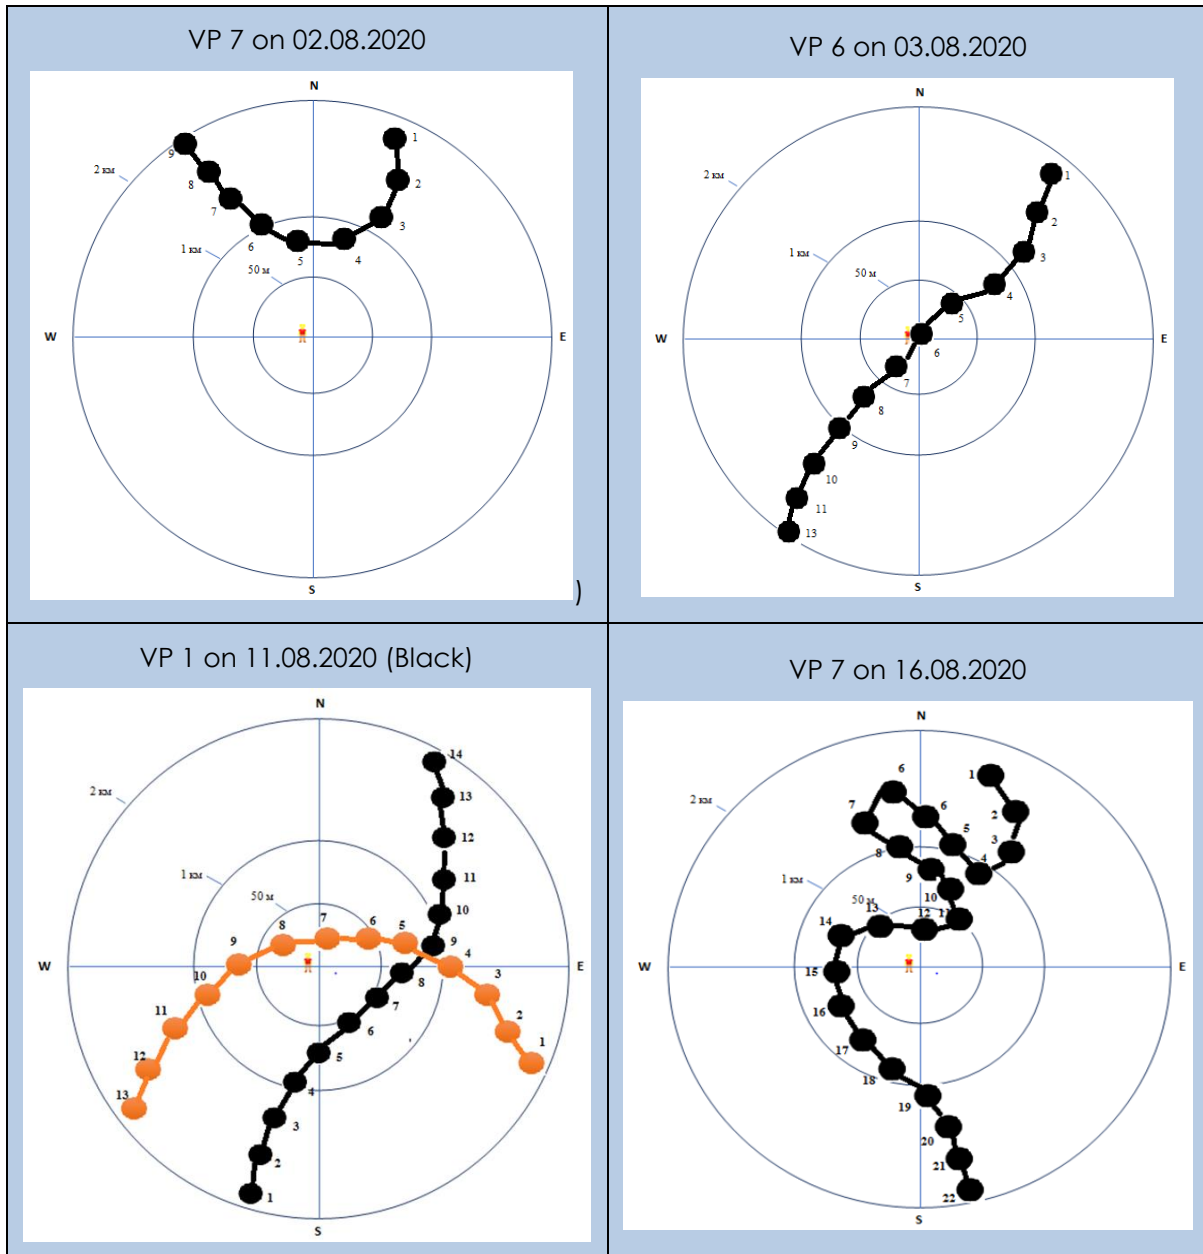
| VP 7 on 02.08.2020 | VP 6 on 03.08.2020 |
|---|---|
| N, 2 км, 1 км, 50 м, W, E, S, 1, 2, 3, 4, 5, 6, 7, 8, 9 ) | N, 2 км, 1 км, 50 м, W, E, S, 1, 2, 3, 4, 5, 6, 7, 8, 9, 10, 11, 13 |
| VP 1 on 11.08.2020 (Black) | VP 7 on 16.08.2020 |
| N, 2 км, 1 км, 50 м, W, E, S, 14, 13, 12, 11, 10, 9, 8, 7, 6, 5, 4, 3, 2, 1; 8, 7, 6, 5, 9, 4, 10, 3, 11, 2, 12, 1, 13 | N, 2 км, 1 км, 50 м, W, E, S, 1, 2, 3, 4, 5, 6, 6, 7, 8, 9, 10, 11, 12, 13, 14, 15, 16, 17, 18, 19, 20, 21, 22 |